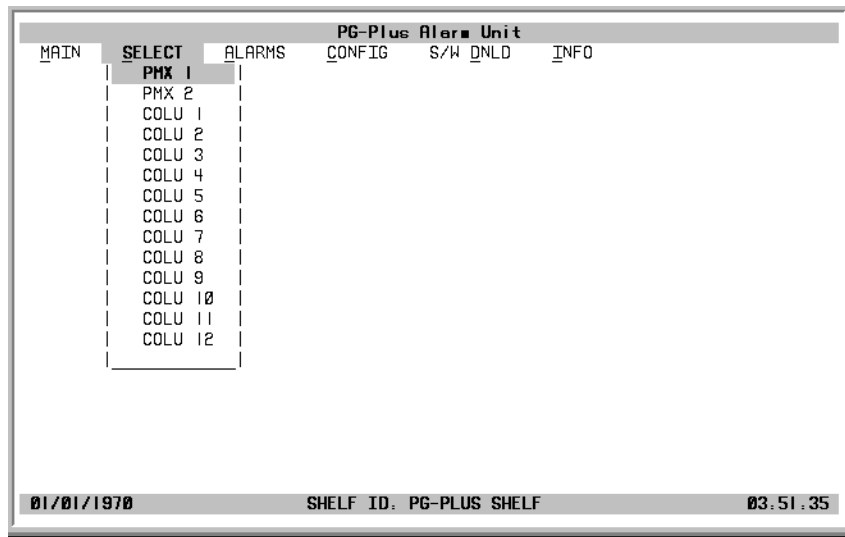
PG-Plus Alarm Unit

MAIN SELECT ALARMS CONFIG S/W DNLD INFO

PMX 1
PMX 2
COLU 1
COLU 2
COLU 3
COLU 4
COLU 5
COLU 6
COLU 7
COLU 8
COLU 9
COLU 10
COLU 11
COLU 12

01/01/1970 SHELF ID: PG-PLUS SHELF 03:51:35